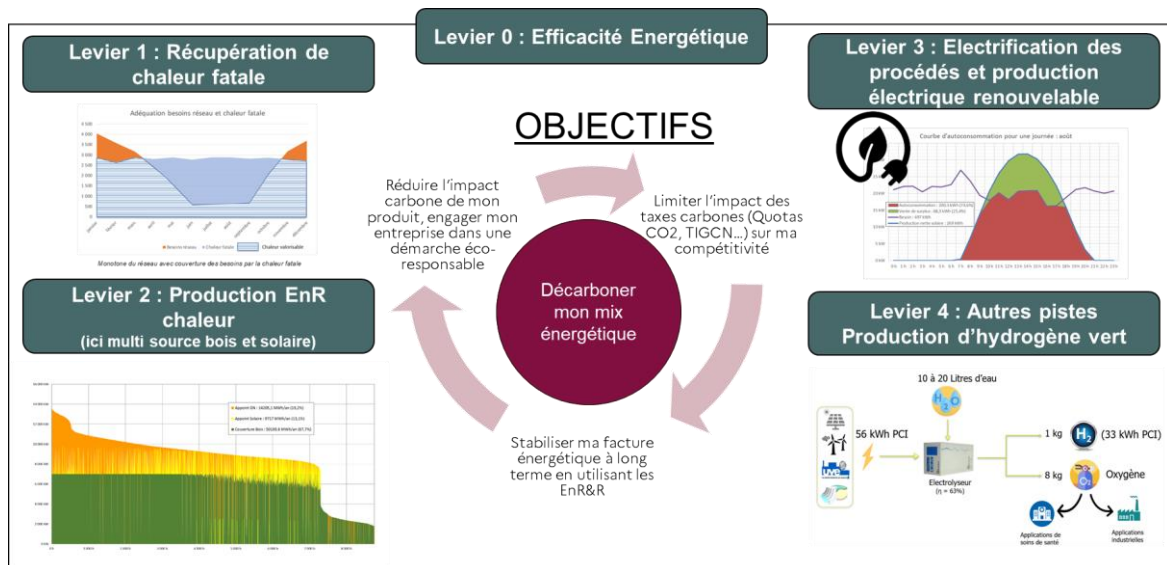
Levier 0 : Efficacité Energétique

Levier 1 : Récupération de chaleur fatale

Adéquation besoins réseau et chaleur fatale

Besoins réseau   Chaleur fatale   Chaleur valorisable

Monotone du réseau avec couverture des besoins par la chaleur fatale

Levier 2 : Production EnR chaleur (ici multi source bois et solaire)

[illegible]
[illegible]
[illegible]

OBJECTIFS

Réduire l'impact carbone de mon produit, engager mon entreprise dans une démarche éco-responsable

Limiter l'impact des taxes carbones (Quotas CO2, TIGCN…) sur ma compétitivité

Décarboner mon mix énergétique

Stabiliser ma facture énergétique à long terme en utilisant les EnR&R

Levier 3 : Electrification des procédés et production électrique renouvelable

Courbe d'autoconsommation pour une journée : août

Levier 4 : Autres pistes Production d'hydrogène vert

10 à 20 Litres d'eau

56 kWh PCI

Electrolyseur ($\eta$ = 63%)

1 kg

(33 kWh PCI)

8 kg

Oxygène

Applications de soins de santé

Applications industrielles